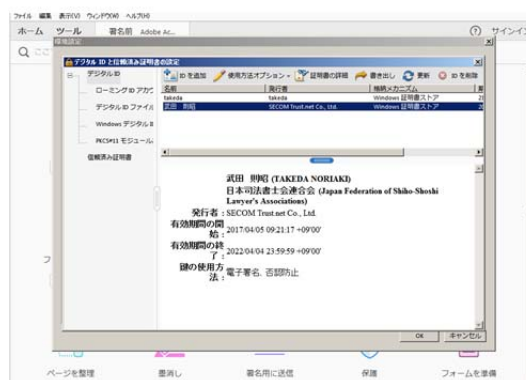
ファイル 編集 表示(V) ウィンドウ(W) ヘルプ(H)

ホーム ツール 署名前 Adobe Ac...

? サインイ

環境設定

デジタル ID と信頼済み証明書の設定

デジタル ID

ローミング ID アカウ

デジタル ID ファイル

Windows デジタル ID

PKCS#11 モジュール

信頼済み証明書

ID を追加 使用方法オプション 証明書の詳細 書き出し 更新 ID を削除

| 名前 | 発行者 | 格納メカニズム |
|---|---|---|
| takeda | takeda | Windows 証明書ストア |
| 武田 則昭 | SECOM Trust.net Co., Ltd. | Windows 証明書ストア |

武田 則昭 (TAKEDA NORIAKI)
日本司法書士会連合会 (Japan Federation of Shiho-Shoshi Lawyer's Associations)

発行者: SECOM Trust.net Co., Ltd.
有効期間の開始: 2017/04/05 09:21:17 +09'00'
有効期間の終了: 2022/04/04 23:59:59 +09'00'
鍵の使用方法: 電子署名, 否認防止

OK キャンセル

ページを整理 墨消し 署名用に送信 保護 フォームを準備